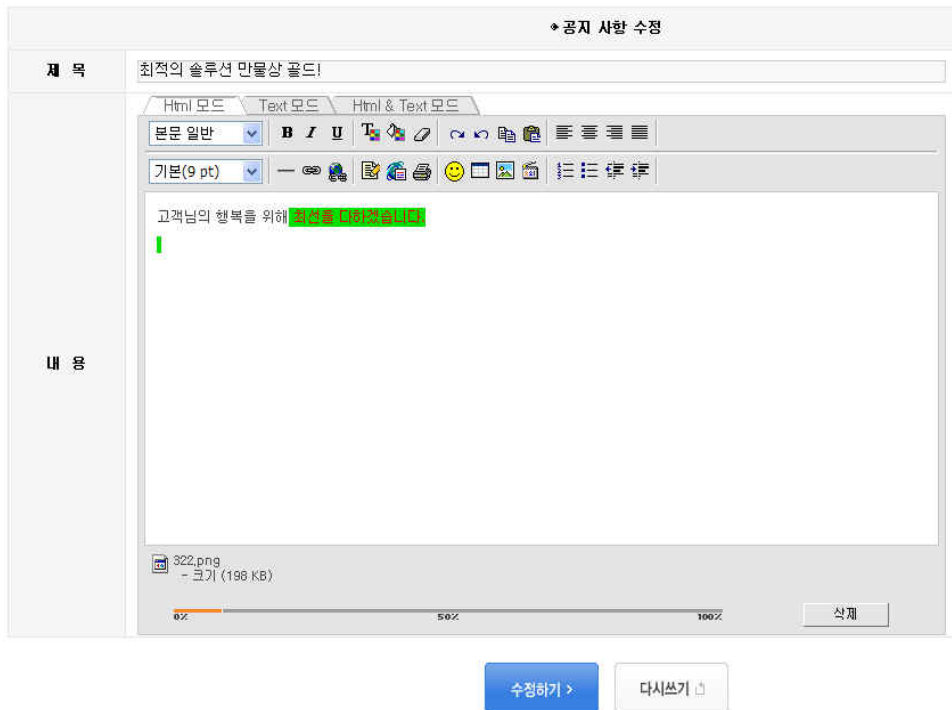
◆ 공지 사항 수정

| 제 목 | 최적의 솔루션 만물상 골드! |
|---|---|
| 내 용 | Html 모드 / Text 모드 / Html & Text 모드 |

본문 일반
B I U
기본(9 pt)

고객님의 행복을 위해 최선을 다하겠습니다.

322.png
- 크기 (198 KB)

0% 50% 100%

삭제

수정하기 >
다시쓰기